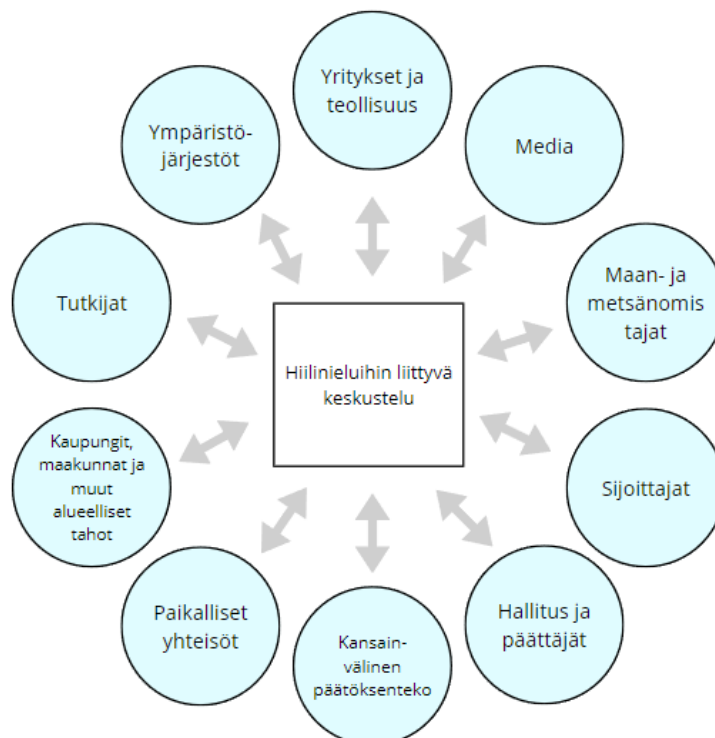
Yritykset ja teollisuus

Media

Maan- ja metsänomis tajat

Sijoittajat

Hallitus ja päättäjät

Kansainvälinen päätöksenteko

Paikalliset yhteisöt

Kaupungit, maakunnat ja muut alueelliset tahot

Tutkijat

Ympäristöjärjestöt

Hiilinieluihin liittyvä keskustelu